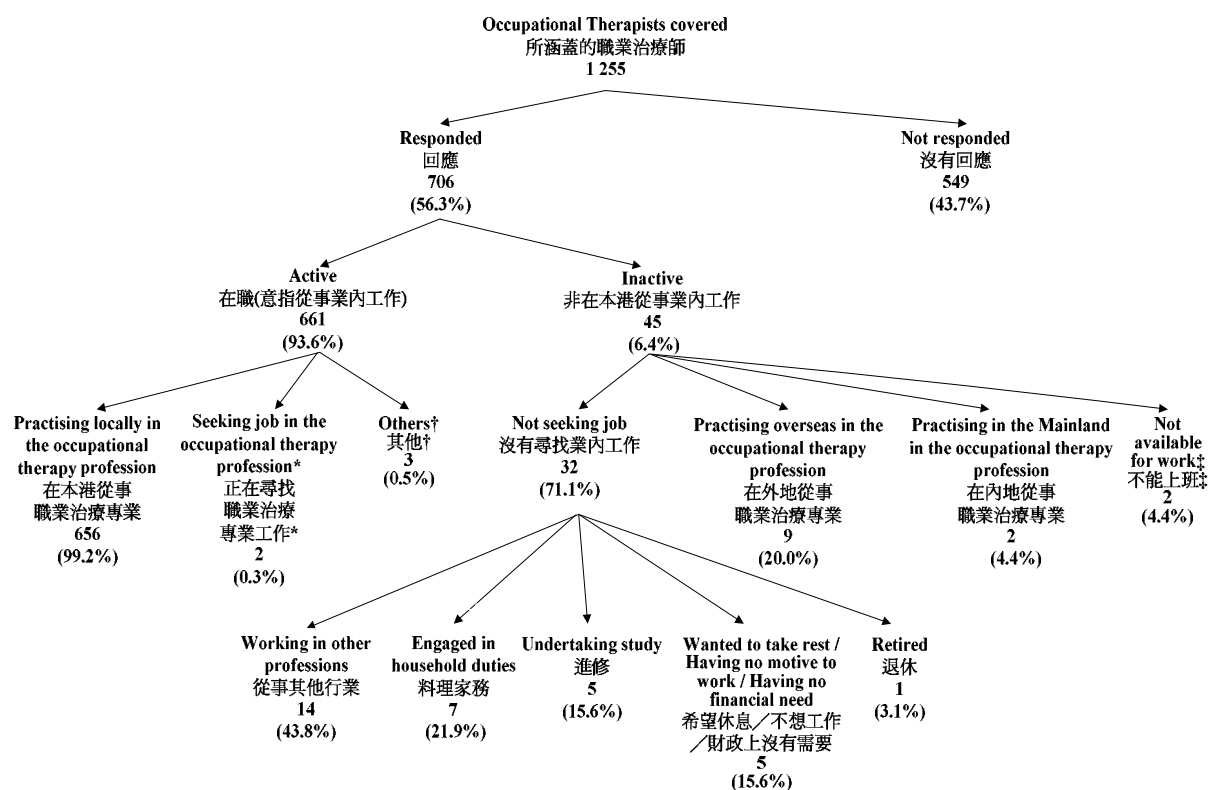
Occupational Therapists covered
所涵蓋的職業治療師
1 255

Responded
回應
706
(56.3%)

Not responded
沒有回應
549
(43.7%)

Active
在職(意指從事業內工作)
661
(93.6%)

Inactive
非在本港從事業內工作
45
(6.4%)

Practising locally in the occupational therapy profession
在本港從事職業治療專業
656
(99.2%)

Seeking job in the occupational therapy profession*
正在尋找職業治療專業工作*
2
(0.3%)

Others†
其他†
3
(0.5%)

Not seeking job
沒有尋找業內工作
32
(71.1%)

Practising overseas in the occupational therapy profession
在外地從事職業治療專業
9
(20.0%)

Practising in the Mainland in the occupational therapy profession
在內地從事職業治療專業
2
(4.4%)

Not available for work‡
不能上班‡
2
(4.4%)

Working in other professions
從事其他行業
14
(43.8%)

Engaged in household duties
料理家務
7
(21.9%)

Undertaking study
進修
5
(15.6%)

Wanted to take rest / Having no motive to work / Having no financial need
希望休息／不想工作／財政上沒有需要
5
(15.6%)

Retired
退休
1
(3.1%)